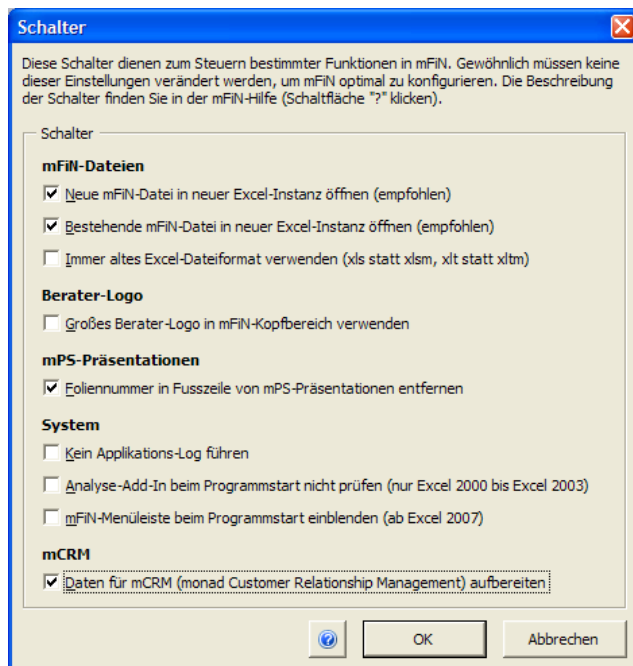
Schalter

Diese Schalter dienen zum Steuern bestimmter Funktionen in mFiN. Gewöhnlich müssen keine dieser Einstellungen verändert werden, um mFiN optimal zu konfigurieren. Die Beschreibung der Schalter finden Sie in der mFiN-Hilfe (Schaltfläche "?" klicken).

Schalter

mFiN-Dateien

☑ Neue mFiN-Datei in neuer Excel-Instanz öffnen (empfohlen)

☑ Bestehende mFiN-Datei in neuer Excel-Instanz öffnen (empfohlen)

☐ Immer altes Excel-Dateiformat verwenden (xls statt xlsm, xlt statt xltm)

Berater-Logo

☐ Großes Berater-Logo in mFiN-Kopfbereich verwenden

mPS-Präsentationen

☑ Foliennummer in Fusszeile von mPS-Präsentationen entfernen

System

☐ Kein Applikations-Log führen

☐ Analyse-Add-In beim Programmstart nicht prüfen (nur Excel 2000 bis Excel 2003)

☐ mFiN-Menüleiste beim Programmstart einblenden (ab Excel 2007)

mCRM

☑ Daten für mCRM (monad Customer Relationship Management) aufbereiten

OK

Abbrechen